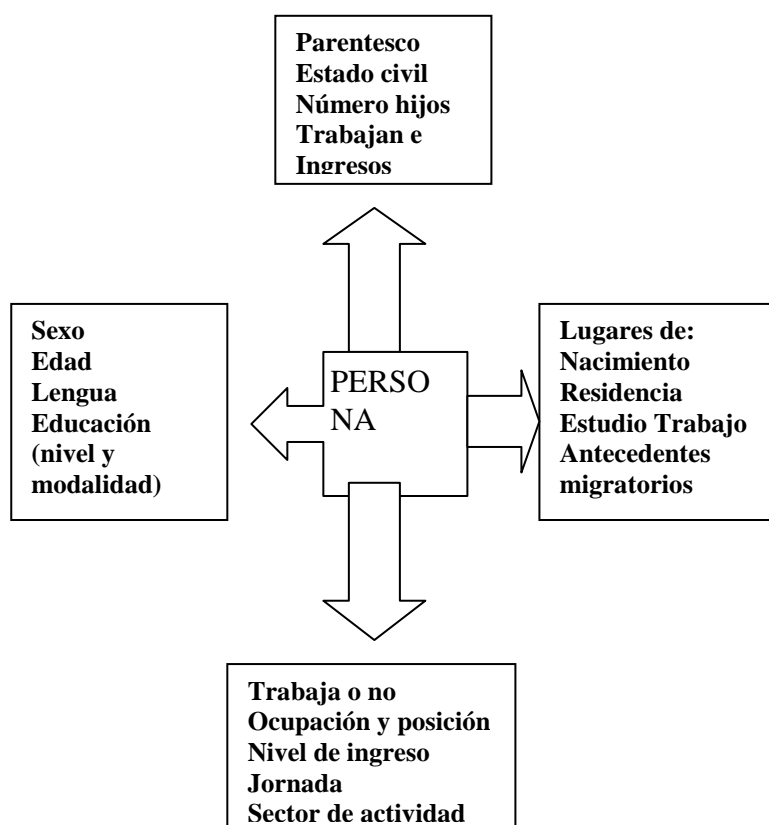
Parentesco
Estado civil
Número hijos
Trabajan e
Ingresos

Sexo
Edad
Lengua
Educación
(nivel y
modalidad)

PERSO
NA

Lugares de:
Nacimiento
Residencia
Estudio Trabajo
Antecedentes
migratorios

Trabaja o no
Ocupación y posición
Nivel de ingreso
Jornada
Sector de actividad